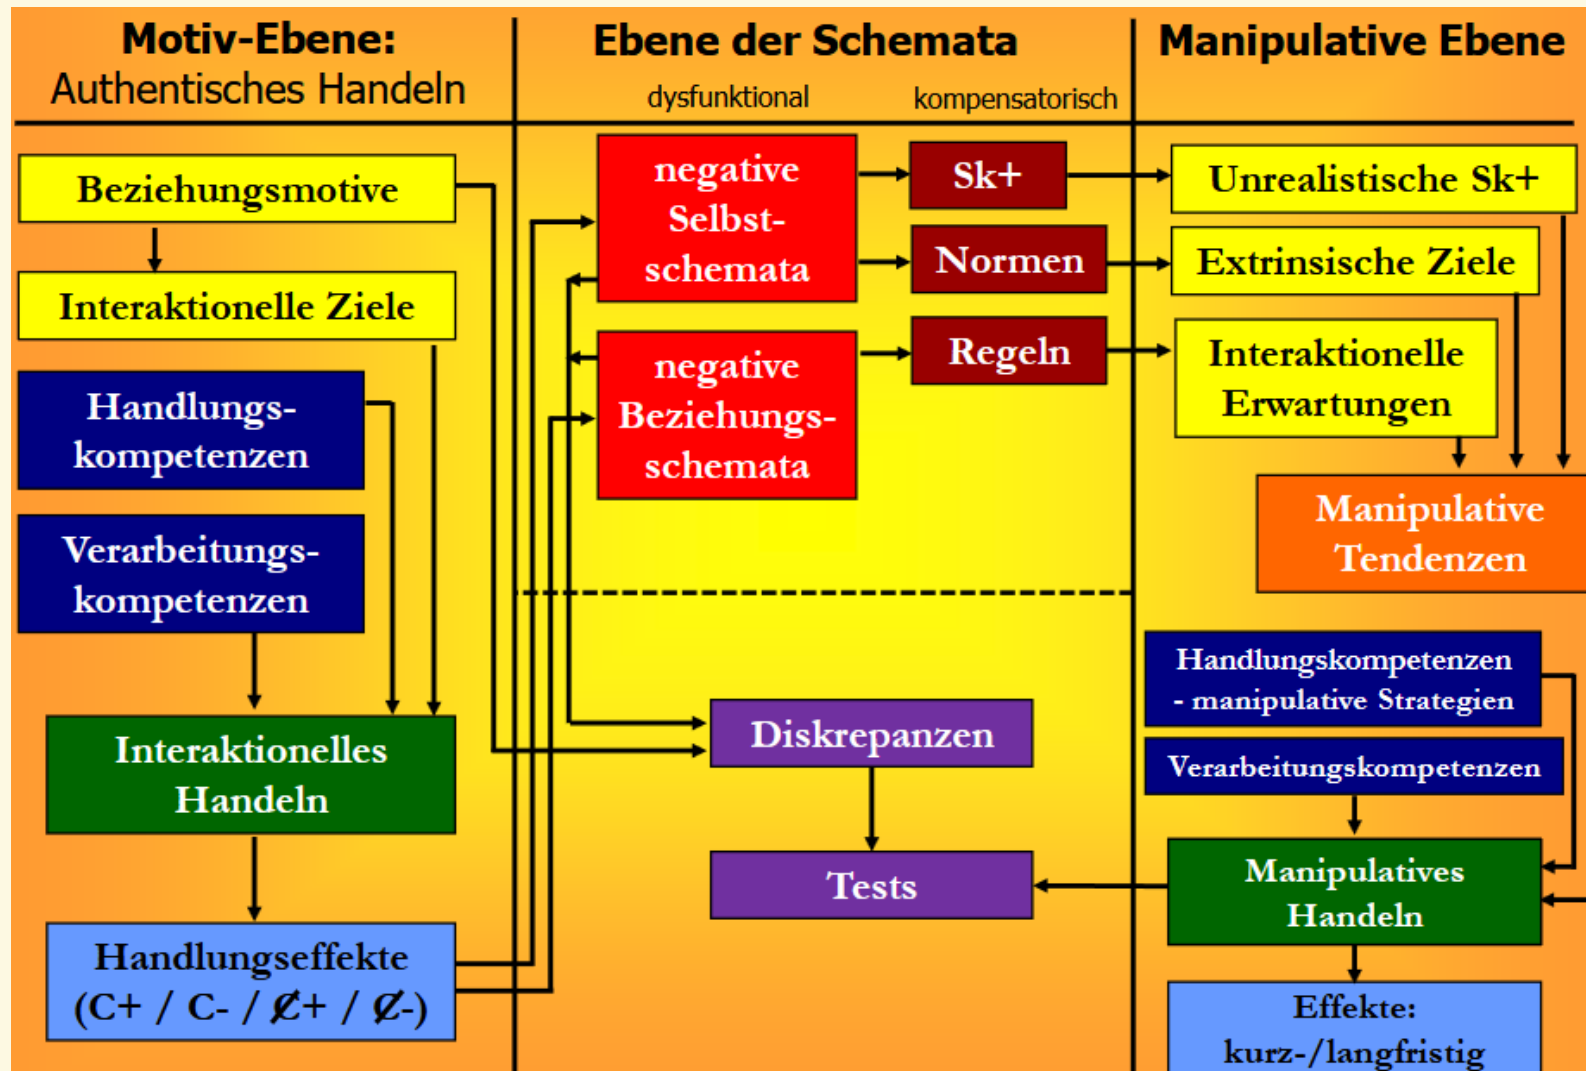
Motiv-Ebene:
Authentisches Handeln

Ebene der Schemata
dysfunktional kompensatorisch

Manipulative Ebene

Beziehungsmotive

Interaktionelle Ziele

Handlungs-kompetenzen

Verarbeitungs-kompetenzen

Interaktionelles Handeln

Handlungseffekte (C+ / C- / Ȼ+ / Ȼ-)

negative Selbst-schemata

negative Beziehungs-schemata

Sk+

Normen

Regeln

Diskrepanzen

Tests

Unrealistische Sk+

Extrinsische Ziele

Interaktionelle Erwartungen

Manipulative Tendenzen

Handlungskompetenzen - manipulative Strategien

Verarbeitungskompetenzen

Manipulatives Handeln

Effekte: kurz-/langfristig